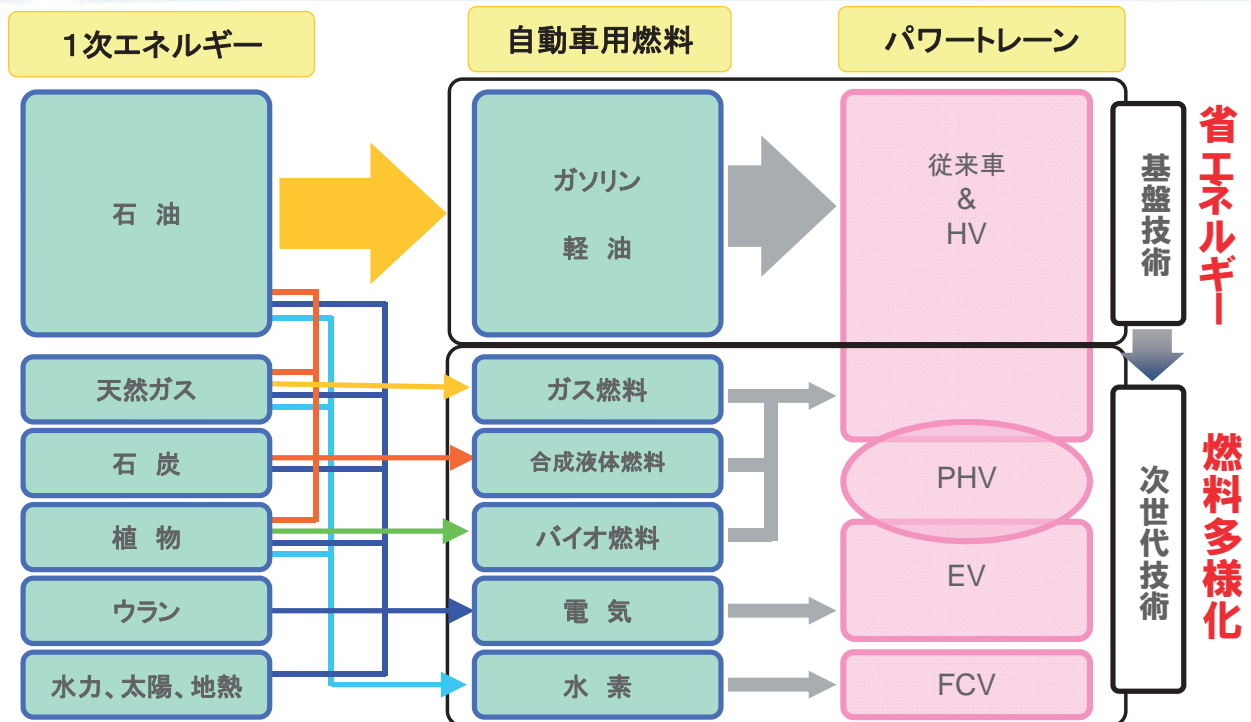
1次エネルギー

自動車用燃料

パワートレーン

石 油

ガソリン

軽 油

従来車
&
HV

基盤技術

省エネルギー

天然ガス

石 炭

植 物

ウラン

水力、太陽、地熱

ガス燃料

合成液体燃料

バイオ燃料

電 気

水 素

PHV

EV

FCV

次世代技術

燃料多様化